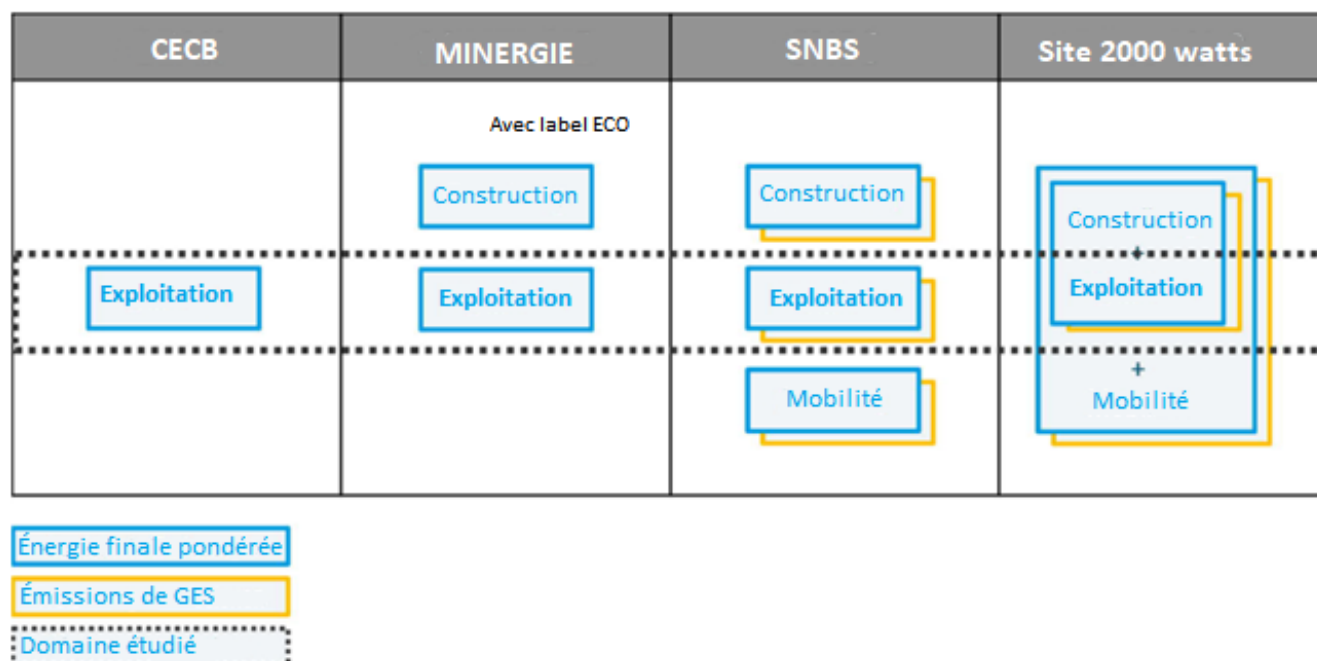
| CECB | MINERGIE | SNBS | Site 2000 watts |
|---|---|---|---|
| | Avec label ECO<br>Construction | Construction | Construction<br>+ |
| Exploitation | Exploitation | Exploitation | Exploitation |
| | | Mobilité | +<br>Mobilité |

Énergie finale pondérée

Émissions de GES

Domaine étudié